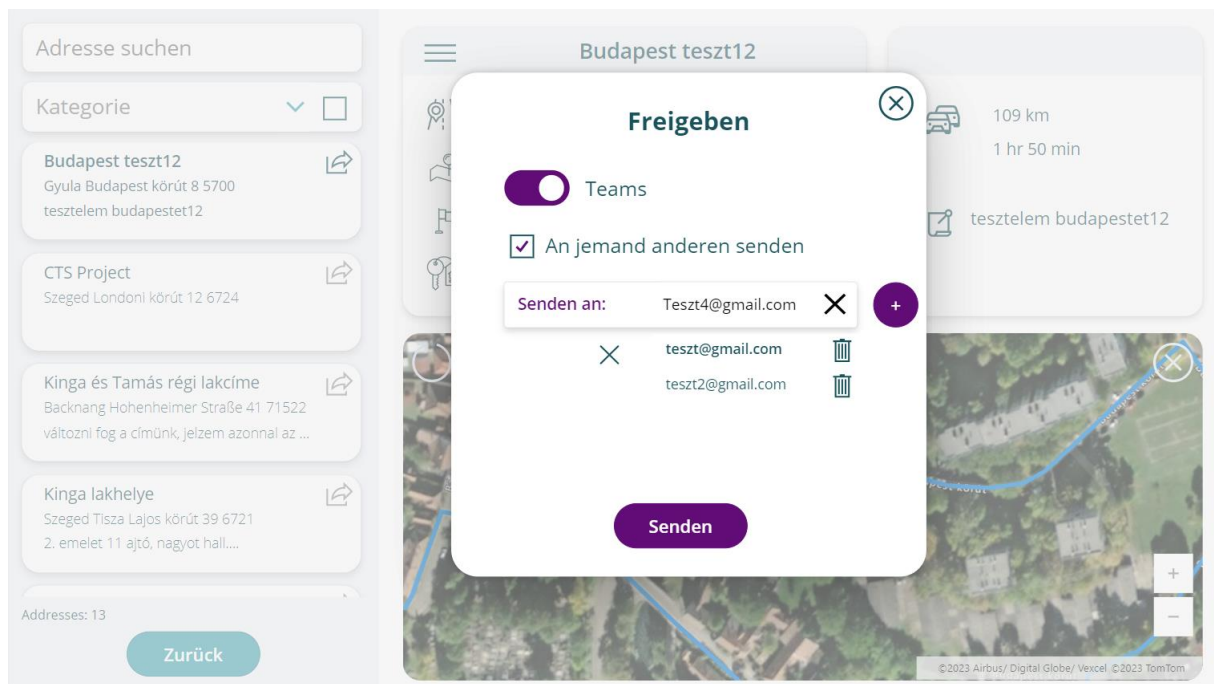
Adresse suchen

Kategorie

Budapest teszt12
Gyula Budapest körút 8 5700
tesztelem budapestet12

CTS Project
Szeged Londoni körút 12 6724

Kinga és Tamás régi lakcíme
Backnang Hohenheimer Straße 41 71522
változni fog a címünk, jelzem azonnal az ...

Kinga lakhelye
Szeged Tisza Lajos körút 39 6721
2. emelet 11 ajtó, nagyot hall....

Addresses: 13

Zurück

Budapest teszt12

109 km
1 hr 50 min

tesztelem budapestet12

Freigeben

Teams

An jemand anderen senden

Senden an: Teszt4@gmail.com

+

teszt@gmail.com
teszt2@gmail.com

Senden

+
−

©2023 Airbus/ Digital Globe/ Vexcel ©2023 TomTom